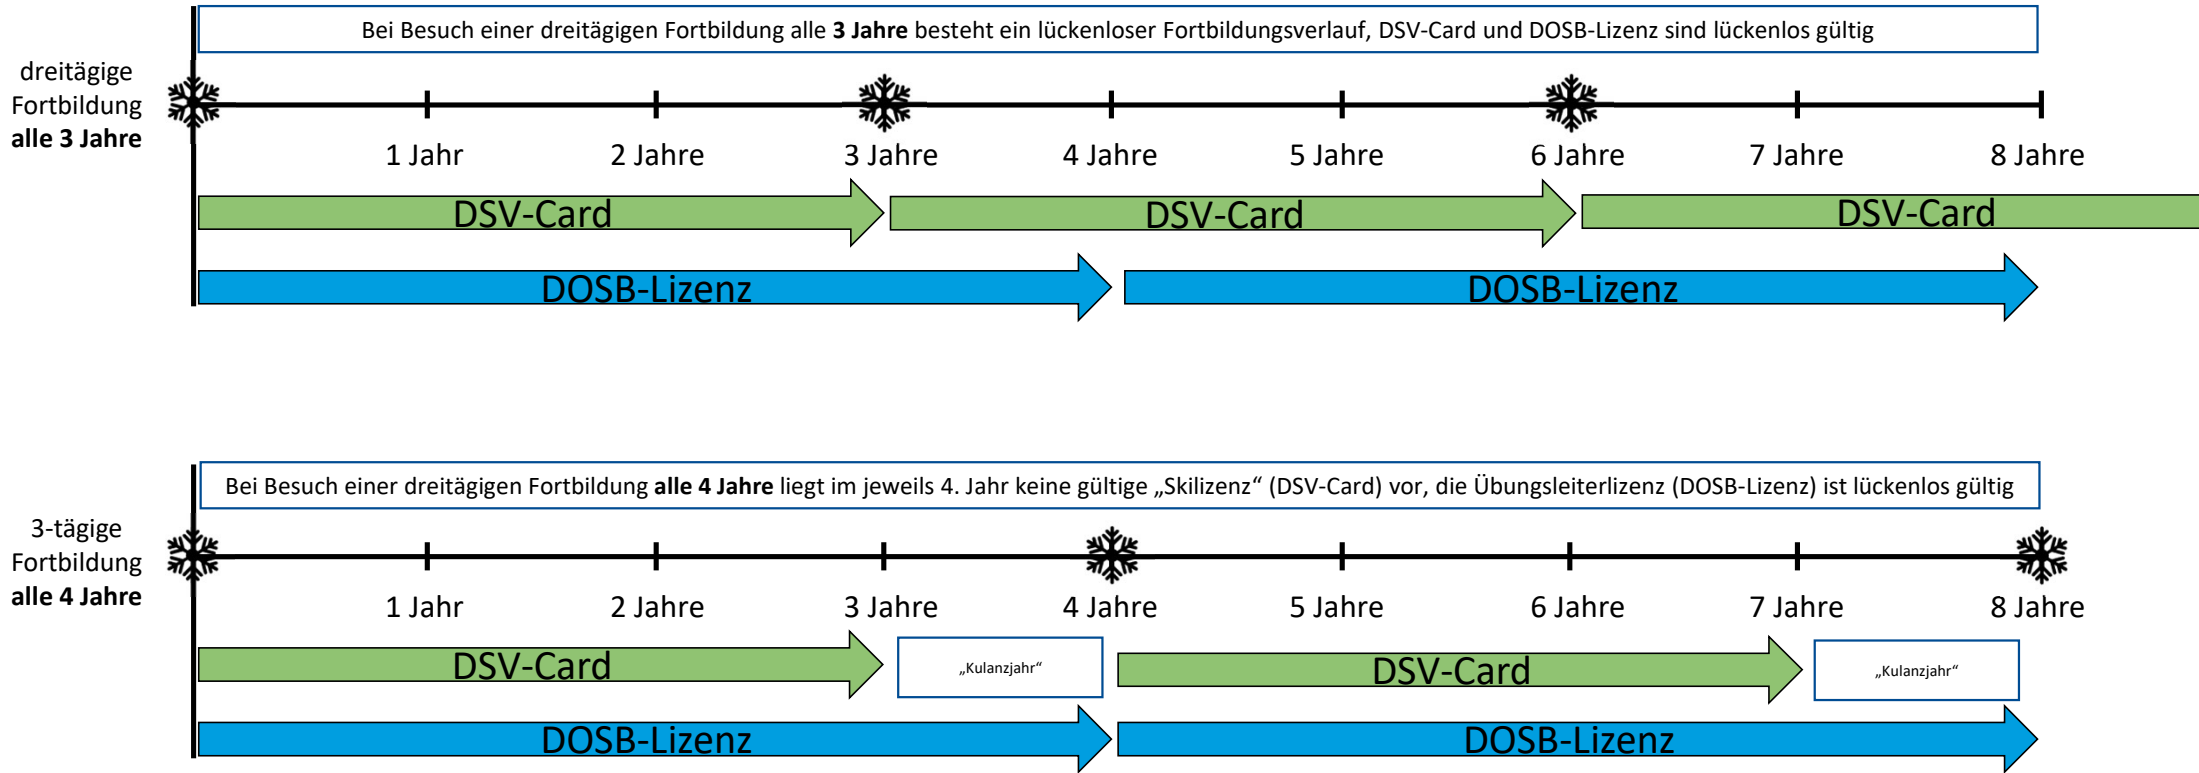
Bei Besuch einer dreitägigen Fortbildung alle **3 Jahre** besteht ein lückenloser Fortbildungsverlauf, DSV-Card und DOSB-Lizenz sind lückenlos gültig

dreitägige Fortbildung **alle 3 Jahre**

1 Jahr
2 Jahre
3 Jahre
4 Jahre
5 Jahre
6 Jahre
7 Jahre
8 Jahre

DSV-Card
DSV-Card
DSV-Card

DOSB-Lizenz
DOSB-Lizenz

Bei Besuch einer dreitägigen Fortbildung **alle 4 Jahre** liegt im jeweils 4. Jahr keine gültige „Skilizenz“ (DSV-Card) vor, die Übungsleiterlizenz (DOSB-Lizenz) ist lückenlos gültig

3-tägige Fortbildung **alle 4 Jahre**

1 Jahr
2 Jahre
3 Jahre
4 Jahre
5 Jahre
6 Jahre
7 Jahre
8 Jahre

DSV-Card
„Kulanzjahr“
DSV-Card
„Kulanzjahr“

DOSB-Lizenz
DOSB-Lizenz